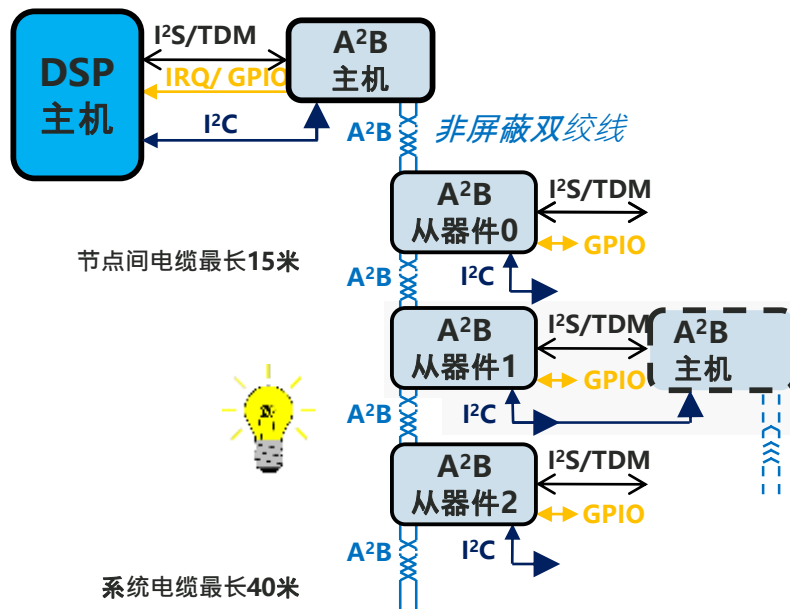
DSP
主机

$I^2S$/TDM

IRQ/ GPIO

$I^2C$

$A^2B$
主机

$A^2B$

非屏蔽双绞线

$A^2B$
从器件0

$I^2S$/TDM

GPIO

$I^2C$

节点间电缆最长15米

$A^2B$

$A^2B$
从器件1

$I^2S$/TDM

GPIO

$I^2C$

$A^2B$
主机

$A^2B$

$A^2B$
从器件2

$I^2S$/TDM

GPIO

$I^2C$

$A^2B$

系统电缆最长40米